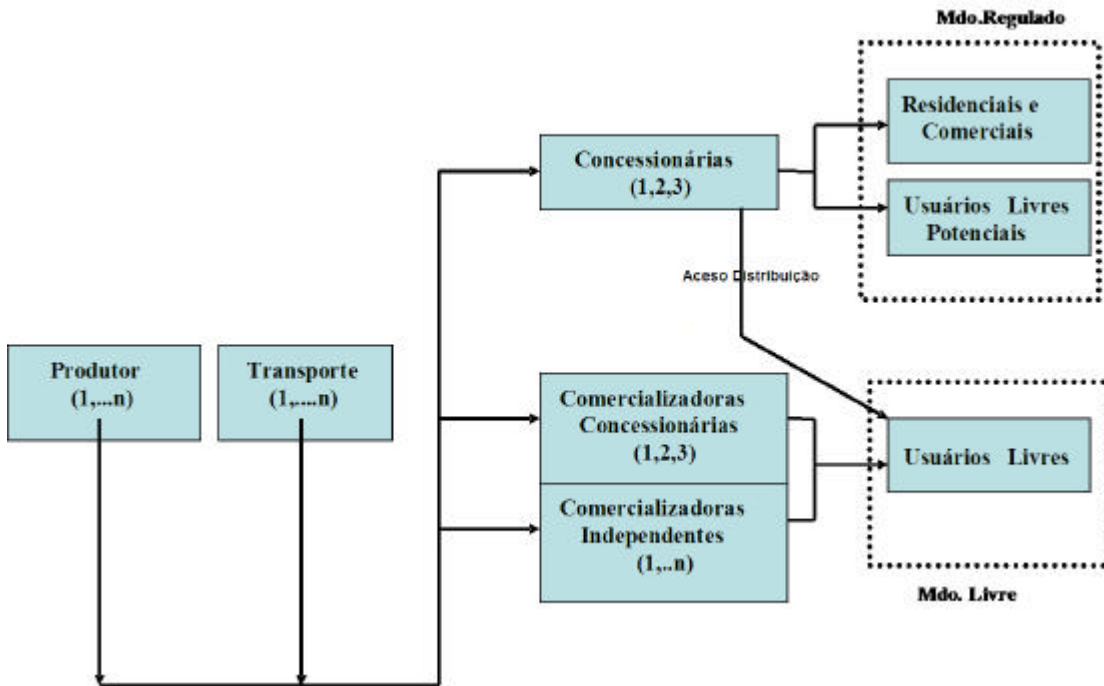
Mdo.Regulado

Residenciais e Comerciais

Usuários Livres Potenciais

Concessionárias (1,2,3)

Aceso Distribuição

Produtor (1,...n)

Transporte (1,....n)

Comercializadoras Concessionárias (1,2,3)

Comercializadoras Independentes (1,..n)

Usuários Livres

Mdo. Livre